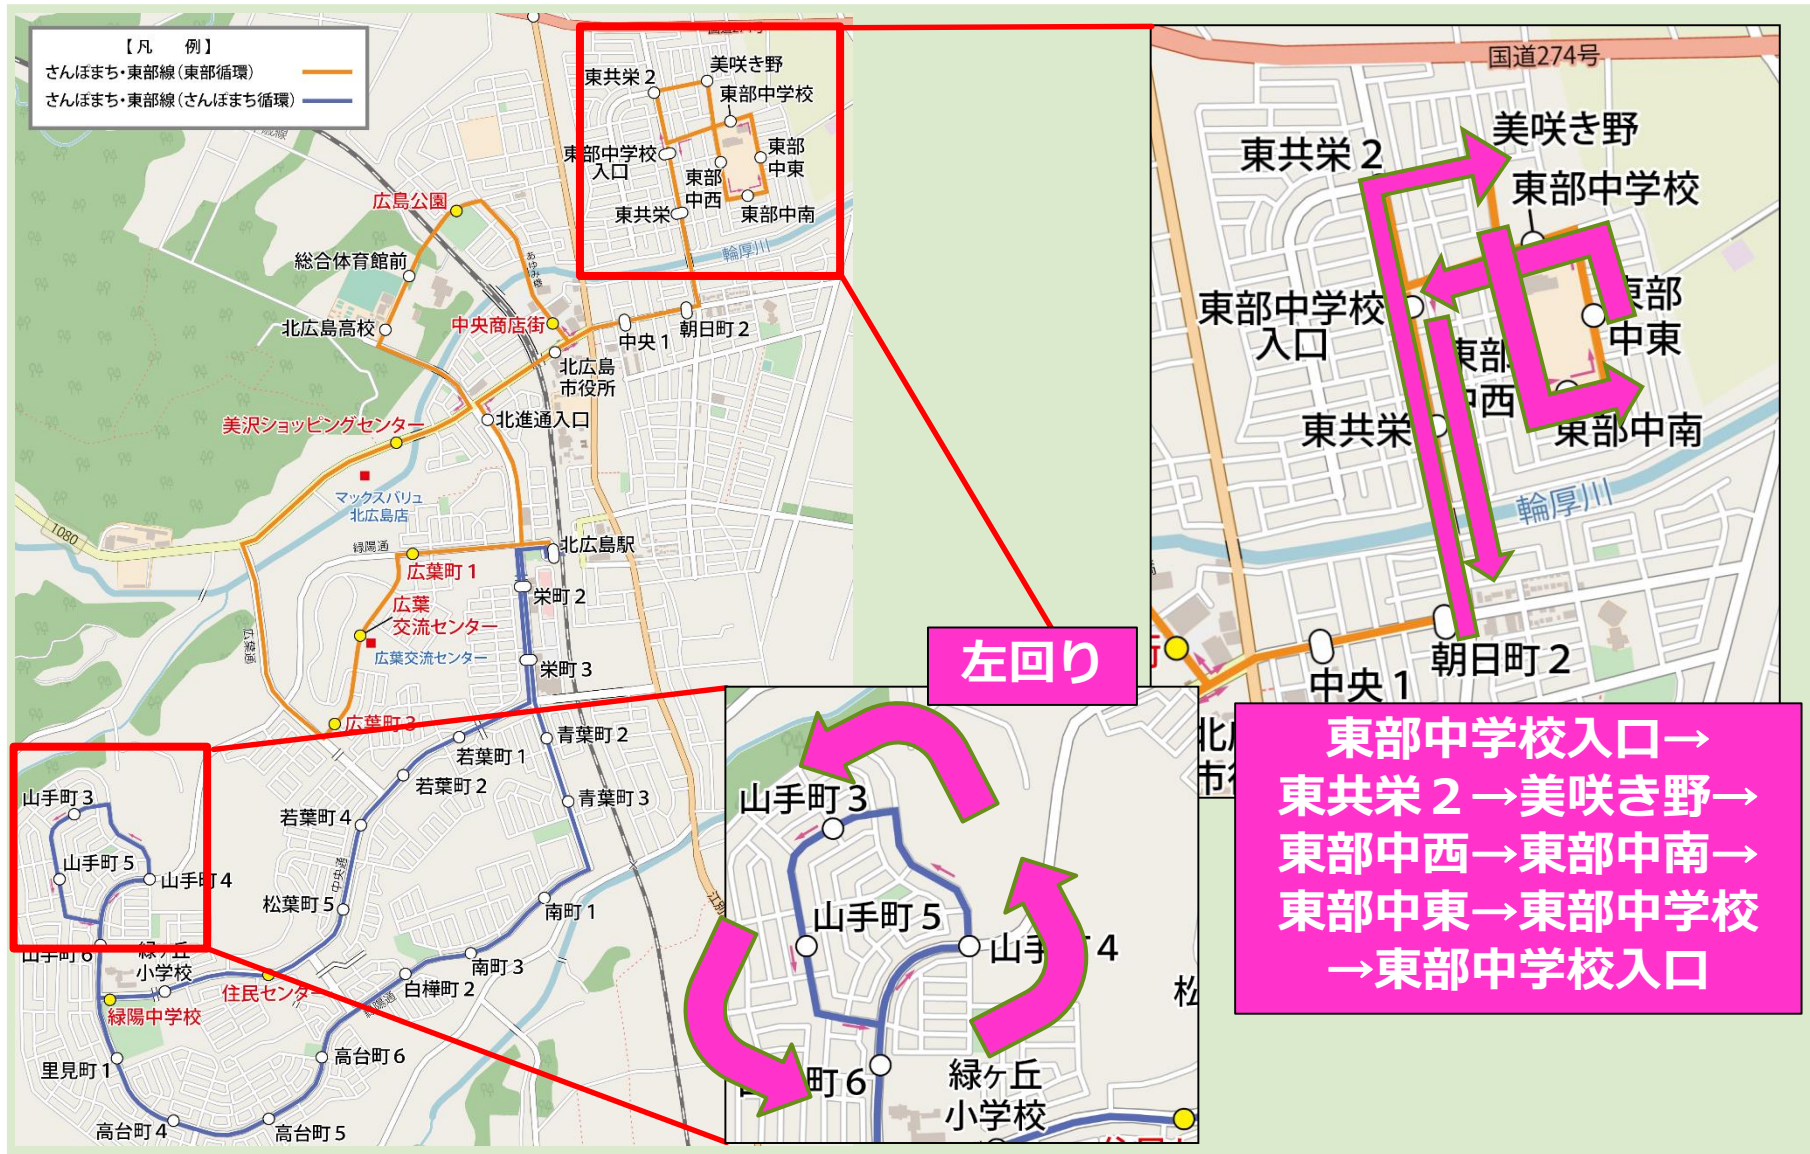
【凡　例】
さんぽまち・東部線（東部循環）
さんぽまち・東部線（さんぽまち循環）

東共栄２
美咲き野
東部中学校
東部中学校入口
東部中東
東部中西
東共栄
東部中南
輪厚川
広島公園
総合体育館前
北広島高校
中央商店街
中央１
朝日町２
北広島市役所
美沢ショッピングセンター
北進通入口
マックスバリュ北広島店
1080
緑陽通
北広島駅
広葉町１
栄町２
広葉交流センター
広葉交流センター
栄町３
広葉町２
青葉町２
若葉町１
若葉町２
青葉町３
若葉町４
山手町３
山手町５
山手町４
松葉町５
南町１
山手町６
緑ヶ丘小学校
住民センター
南町３
白樺町２
緑陽中学校
高台町６
里見町１
高台町４
高台町５

国道274号
美咲き野
東共栄２
東部中学校
東部中学校入口
東部中東
東部中西
東共栄
東部中南
輪厚川
中央１
朝日町２

左回り

山手町３
山手町５
山手町４
町６
緑ヶ丘小学校

東部中学校入口→
東共栄２→美咲き野→
東部中西→東部中南→
東部中東→東部中学校
→東部中学校入口